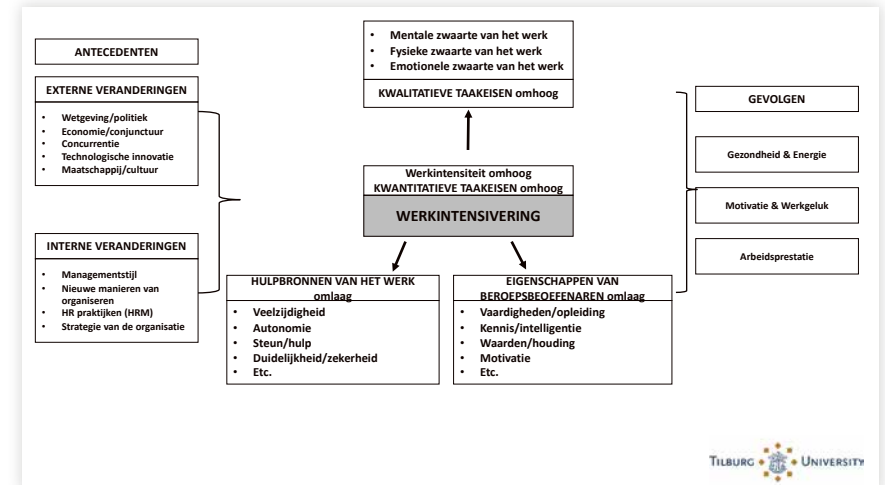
ANTECEDENTEN

EXTERNE VERANDERINGEN

- Wetgeving/politiek
- Economie/conjunctuur
- Concurrentie
- Technologische innovatie
- Maatschappij/cultuur

INTERNE VERANDERINGEN

- Managementstijl
- Nieuwe manieren van organiseren
- HR praktijken (HRM)
- Strategie van de organisatie

- Mentale zwaarte van het werk
- Fysieke zwaarte van het werk
- Emotionele zwaarte van het werk

KWALITATIEVE TAAKEISEN omhoog

Werkintensiteit omhoog
KWANTITATIEVE TAAKEISEN omhoog

WERKINTENSIVERING

HULPBRONNEN VAN HET WERK omlaag

- Veelzijdigheid
- Autonomie
- Steun/hulp
- Duidelijkheid/zekerheid
- Etc.

EIGENSCHAPPEN VAN BEROEPSBEOEFENAREN omlaag

- Vaardigheden/opleiding
- Kennis/intelligentie
- Waarden/houding
- Motivatie
- Etc.

GEVOLGEN

Gezondheid & Energie

Motivatie & Werkgeluk

Arbeidsprestatie

Tilburg University